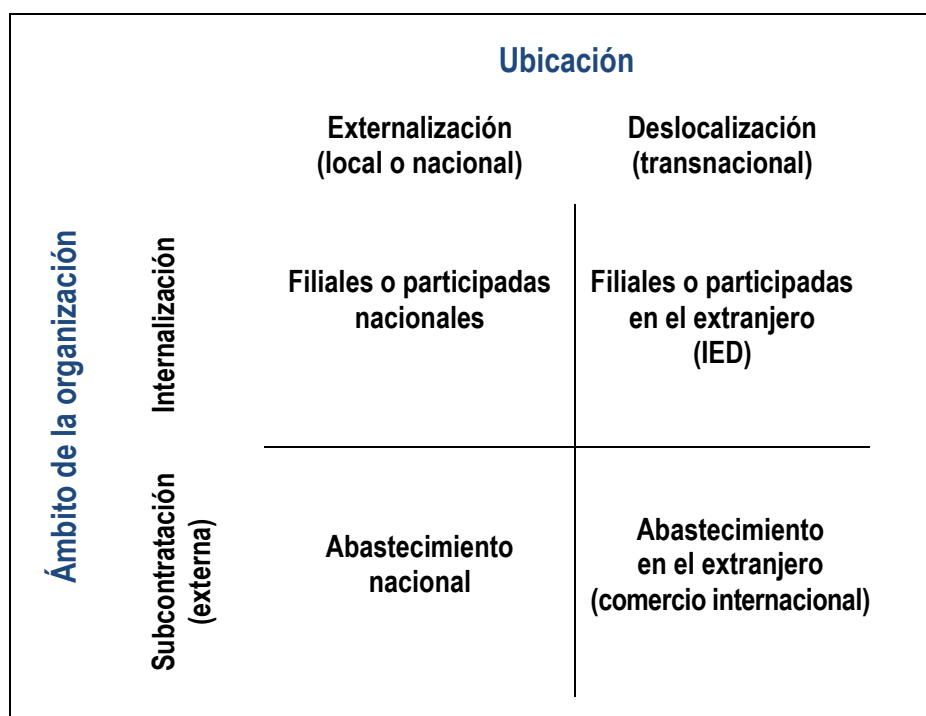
Ubicación

Ámbito de la organización

| | Externalización (local o nacional) | Deslocalización (transnacional) |
|---|---|---|
| Internalización | Filiales o participadas nacionales | Filiales o participadas en el extranjero (IED) |
| Subcontratación (externa) | Abastecimiento nacional | Abastecimiento en el extranjero (comercio internacional) |